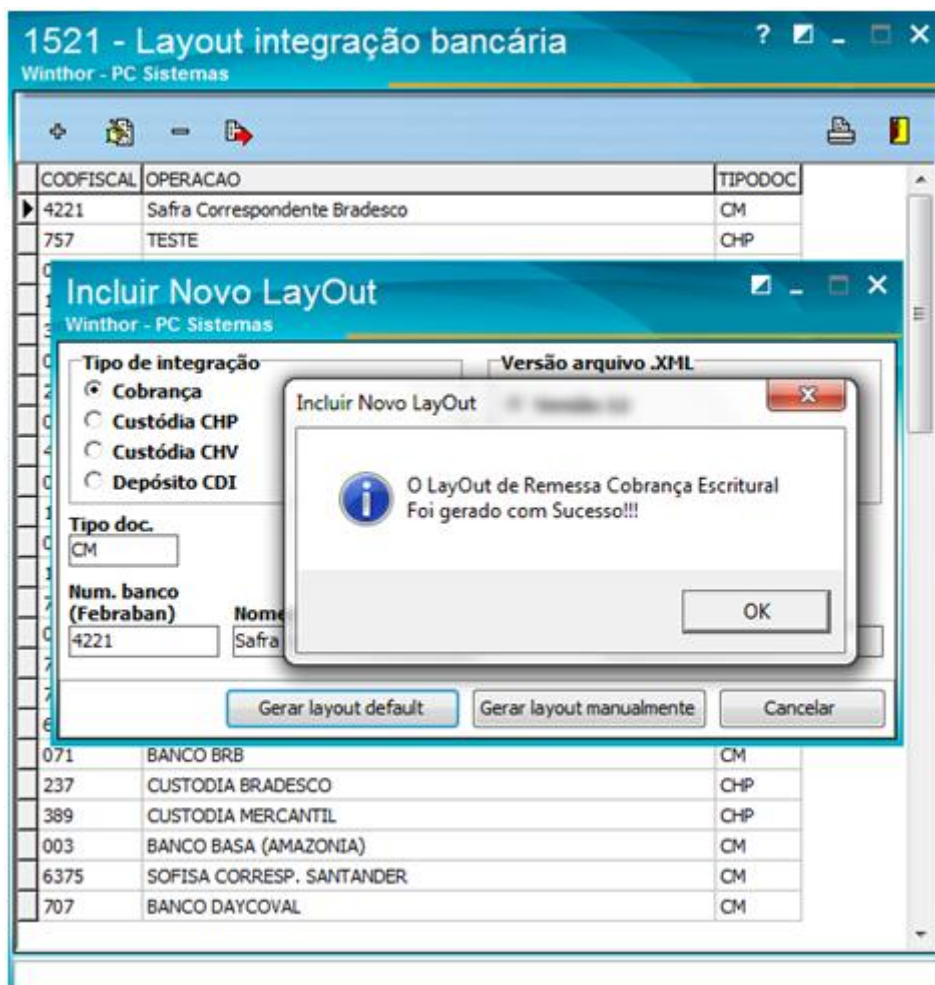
1521 - Layout integração bancária
Winthor - PC Sistemas

| CODFISCAL | OPERACAO | TIPODOC |
|---|---|---|
| 4221 | Safra Correspondente Bradesco | CM |
| 757 | TESTE | CHP |

Incluir Novo LayOut
Winthor - PC Sistemas

Tipo de integração
Cobrança
Custódia CHP
Custódia CHV
Depósito CDI

Versão arquivo .XML

Tipo doc.
CM

Num. banco (Febraban)
4221

Nome
Safra

Incluir Novo LayOut

O LayOut de Remessa Cobrança Escritural Foi gerado com Sucesso!!!

OK

Gerar layout default
Gerar layout manualmente
Cancelar

| 071 | BANCO BRB | CM |
|---|---|---|
| 237 | CUSTODIA BRADESCO | CHP |
| 389 | CUSTODIA MERCANTIL | CHP |
| 003 | BANCO BASA (AMAZONIA) | CM |
| 6375 | SOFISA CORRESP. SANTANDER | CM |
| 707 | BANCO DAYCOVAL | CM |